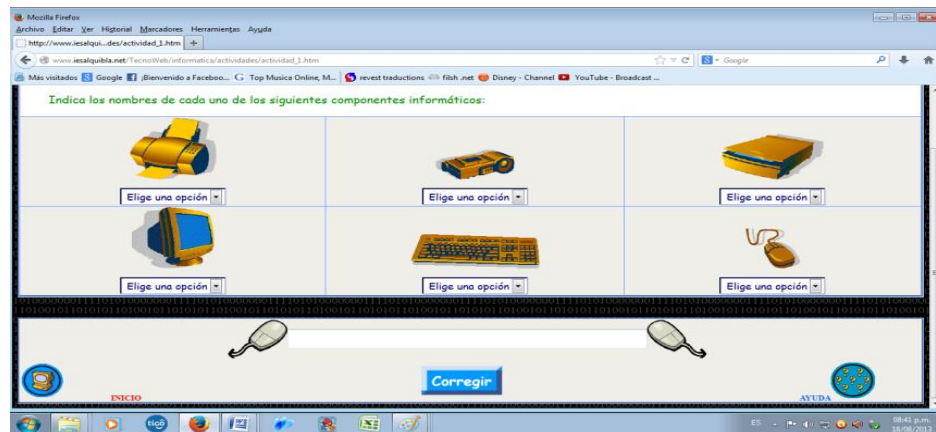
Mozilla Firefox
Archivo Editar Ver Historial Marcadores Herramientas Ayuda
http://www.iesalqui...des/actividad_1.htm +
www.iesalquibla.net/TecnoWeb/informatica/actividades/actividad_1.htm
Google
Más visitados Google ¡Bienvenido a Faceboo... Top Musica Online, M... revest traductions filsh .net Disney - Channel YouTube - Broadcast ...

Indica los nombres de cada uno de los siguientes componentes informáticos:

| Elige una opción | Elige una opción | Elige una opción |
|---|---|---|
| Elige una opción | Elige una opción | Elige una opción |

Corregir

INICIO

AYUDA

ES 08:41 p.m. 18/08/2013